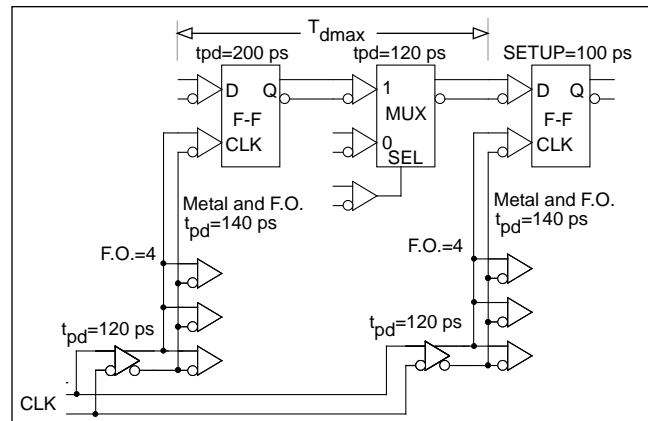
$T_{dmax}$

tpd=200 ps

tpd=120 ps

SETUP=100 ps

D Q

F-F

CLK

1

MUX

0

SEL

D Q

F-F

CLK

Metal and F.O.
$t_{pd}$=140 ps

Metal and F.O.
$t_{pd}$=140 ps

F.O.=4

F.O.=4

$t_{pd}$=120 ps

$t_{pd}$=120 ps

CLK